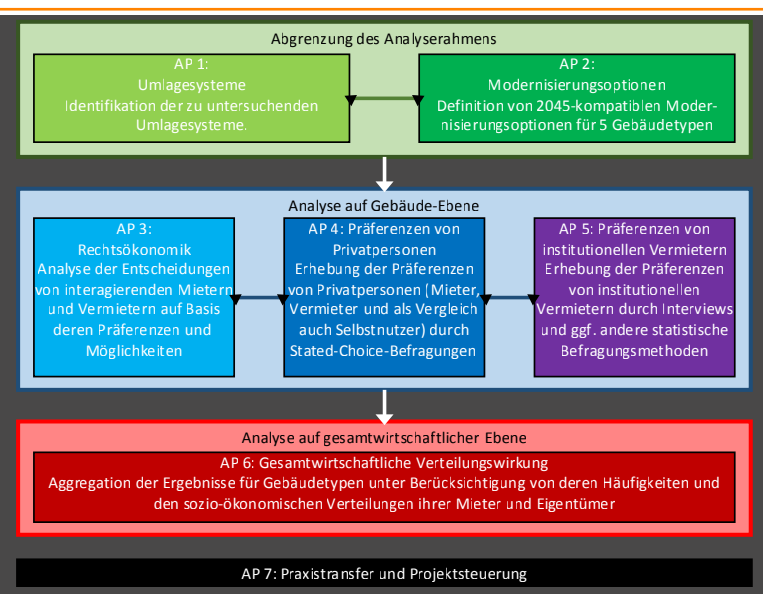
Abgrenzung des Analyserahmens

AP 1:
Umlagesysteme
Identifikation der zu untersuchenden Umlagesysteme.

AP 2:
Modernisierungsoptionen
Definition von 2045-kompatiblen Modernisierungsoptionen für 5 Gebäudetypen

Analyse auf Gebäude-Ebene

AP 3:
Rechtsökonomik
Analyse der Entscheidungen von interagierenden Mietern und Vermietern auf Basis deren Präferenzen und Möglichkeiten

AP 4: Präferenzen von Privatpersonen
Erhebung der Präferenzen von Privatpersonen (Mieter, Vermieter und als Vergleich auch Selbstnutzer) durch Stated-Choice-Befragungen

AP 5: Präferenzen von institutionellen Vermietern
Erhebung der Präferenzen von institutionellen Vermietern durch Interviews und ggf. andere statistische Befragungsmethoden

Analyse auf gesamtwirtschaftlicher Ebene

AP 6: Gesamtwirtschaftliche Verteilungswirkung
Aggregation der Ergebnisse für Gebäudetypen unter Berücksichtigung von deren Häufigkeiten und den sozio-ökonomischen Verteilungen ihrer Mieter und Eigentümer

AP 7: Praxistransfer und Projektsteuerung